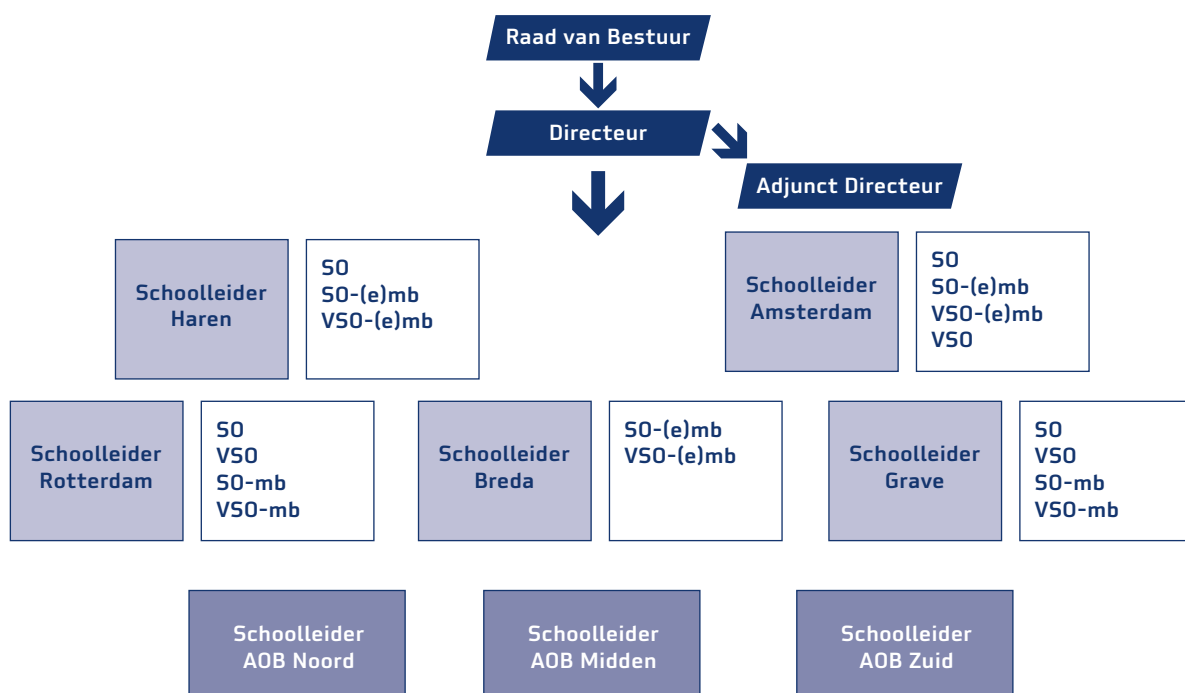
Raad van Bestuur

Directeur

Adjunct Directeur

Schoolleider Haren

SO
SO-(e)mb
VSO-(e)mb

Schoolleider Amsterdam

SO
SO-(e)mb
VSO-(e)mb
VSO

Schoolleider Rotterdam

SO
VSO
SO-mb
VSO-mb

Schoolleider Breda

SO-(e)mb
VSO-(e)mb

Schoolleider Grave

SO
VSO
SO-mb
VSO-mb

Schoolleider AOB Noord

Schoolleider AOB Midden

Schoolleider AOB Zuid